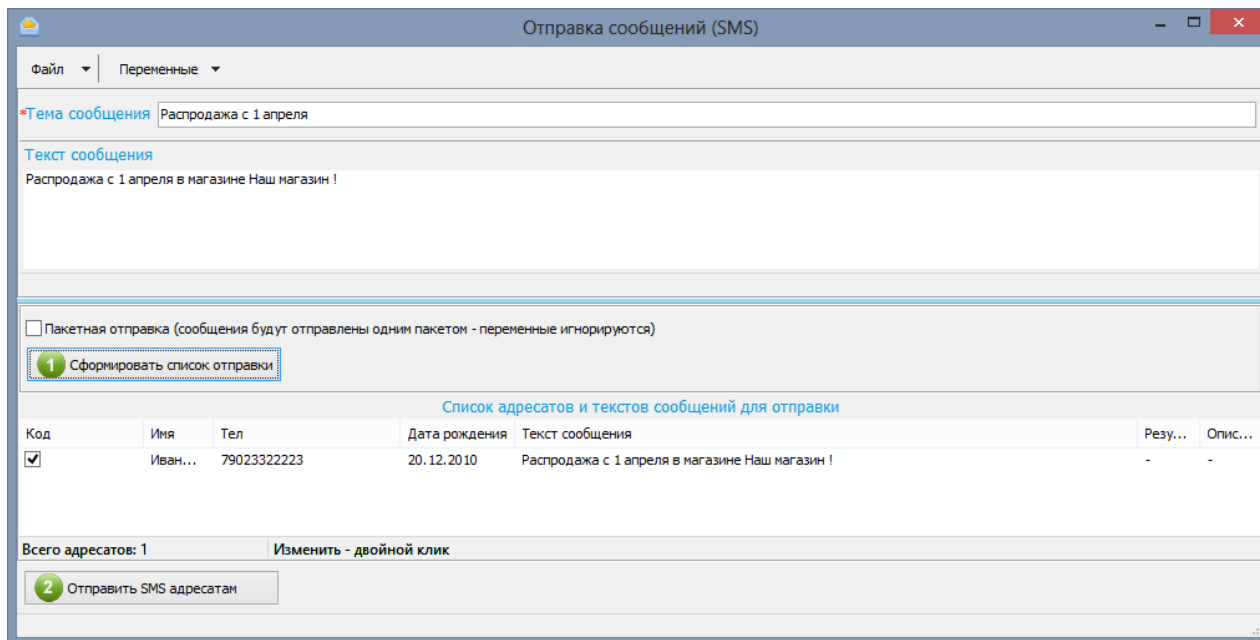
Отправка сообщений (SMS)

Файл Переменные

*Тема сообщения Распродажа с 1 апреля

Текст сообщения

Распродажа с 1 апреля в магазине Наш магазин !

Пакетная отправка (сообщения будут отправлены одним пакетом - переменные игнорируются)

1 Сформировать список отправки

Список адресатов и текстов сообщений для отправки

| Код | Имя | Тел | Дата рождения | Текст сообщения | Резу... | Опис... |
|---|---|---|---|---|---|---|
| ✔ | Иван... | 79023322223 | 20.12.2010 | Распродажа с 1 апреля в магазине Наш магазин ! | - | - |

Всего адресатов: 1 Изменить - двойной клик

2 Отправить SMS адресатам